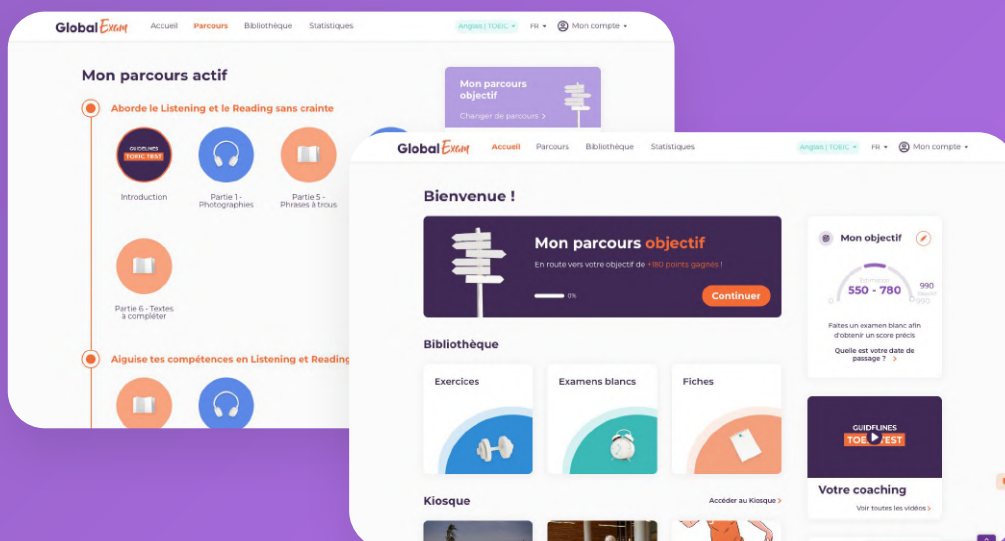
GlobalExam Accueil Parcours Bibliothèque Statistiques Anglais | TOEIC FR Mon compte

Mon parcours actif

Aborde le Listening et le Reading sans crainte

GUIDELINES TOEIC TEST

Introduction

Partie 1 - Photographies

Partie 5 - Phrases à trous

Partie 6 - Textes à compléter

Aiguise tes compétences en Listening et Reading

Mon parcours objectif

Changer de parcours >

GlobalExam Accueil Parcours Bibliothèque Statistiques Anglais | TOEIC FR Mon compte

Bienvenue !

Mon parcours objectif

En route vers votre objectif de +180 points gagnés !

0%

Continuer

Mon objectif

550 - 780

990

0

990

Faites un examen blanc afin d'obtenir un score précis

Quelle est votre date de passage ? >

Bibliothèque

Exercices

Examens blancs

Fiches

GUIDELINES TOEIC TEST

Votre coaching

Voir toutes les vidéos >

Kiosque

Accéder au Kiosque >